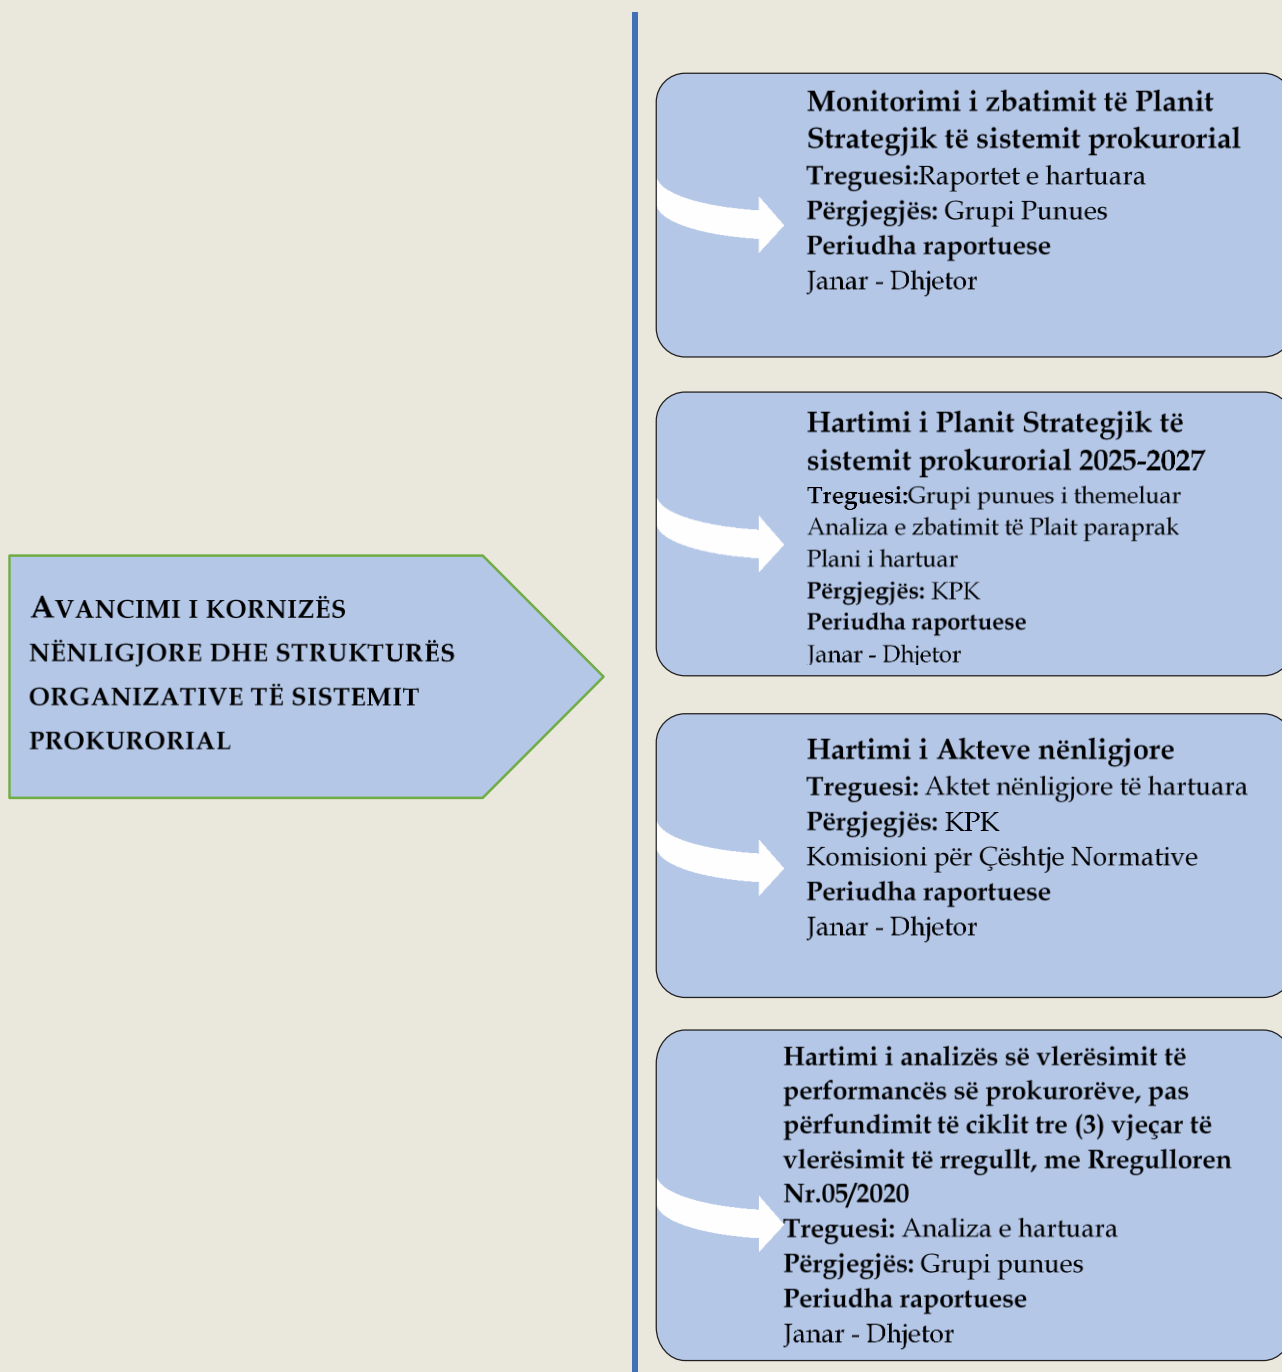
AVANCIMI I KORNIZËS NËNLIGJORE DHE STRUKTURËS ORGANIZATIVE TË SISTEMIT PROKURORIAL

Monitorimi i zbatimit të Planit Strategjik të sistemit prokurorial
Treguesi:Raportet e hartuara
Përgjegjës: Grupi Punues
Periudha raportuese
Janar - Dhjetor

Hartimi i Planit Strategjik të sistemit prokurorial 2025-2027
Treguesi:Grupi punues i themeluar
Analiza e zbatimit të Plait paraprak
Plani i hartuar
Përgjegjës: KPK
Periudha raportuese
Janar - Dhjetor

Hartimi i Akteve nënligjore
Treguesi: Aktet nënligjore të hartuara
Përgjegjës: KPK
Komisioni për Çështje Normative
Periudha raportuese
Janar - Dhjetor

Hartimi i analizës së vlerësimit të performancës së prokurorëve, pas përfundimit të ciklit tre (3) vjeçar të vlerësimit të rregullt, me Rregulloren Nr.05/2020
Treguesi: Analiza e hartuara
Përgjegjës: Grupi punues
Periudha raportuese
Janar - Dhjetor